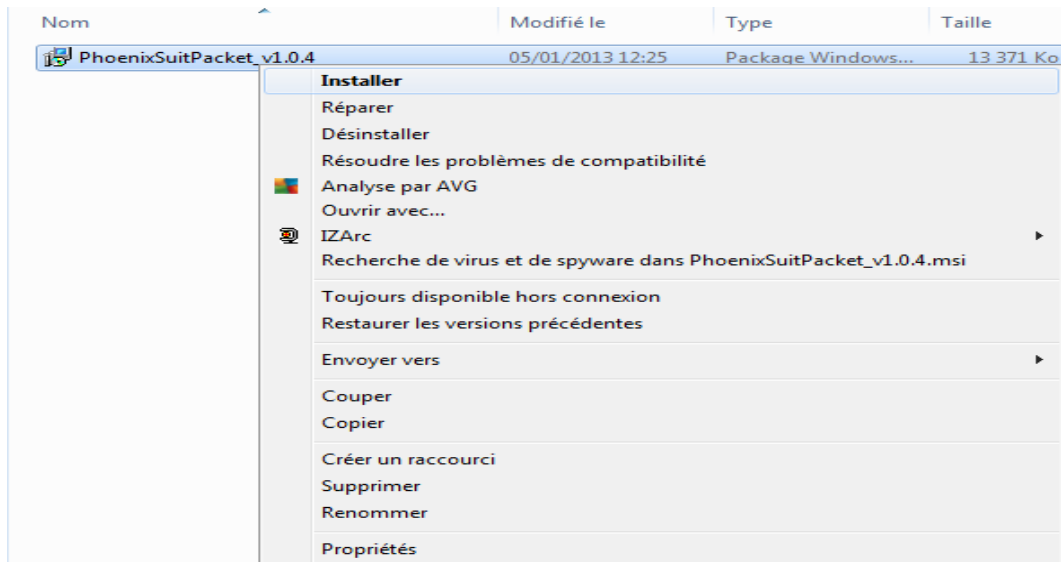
| Nom | Modifié le | Type | Taille |
|---|---|---|---|
| PhoenixSuitPacket_v1.0.4 | 05/01/2013 12:25 | Package Windows... | 13 371 Ko |

Installer
Réparer
Désinstaller
Résoudre les problèmes de compatibilité
Analyse par AVG
Ouvrir avec...
IZArc
Recherche de virus et de spyware dans PhoenixSuitPacket_v1.0.4.msi

Toujours disponible hors connexion
Restaurer les versions précédentes

Envoyer vers

Couper
Copier

Créer un raccourci
Supprimer
Renommer

Propriétés